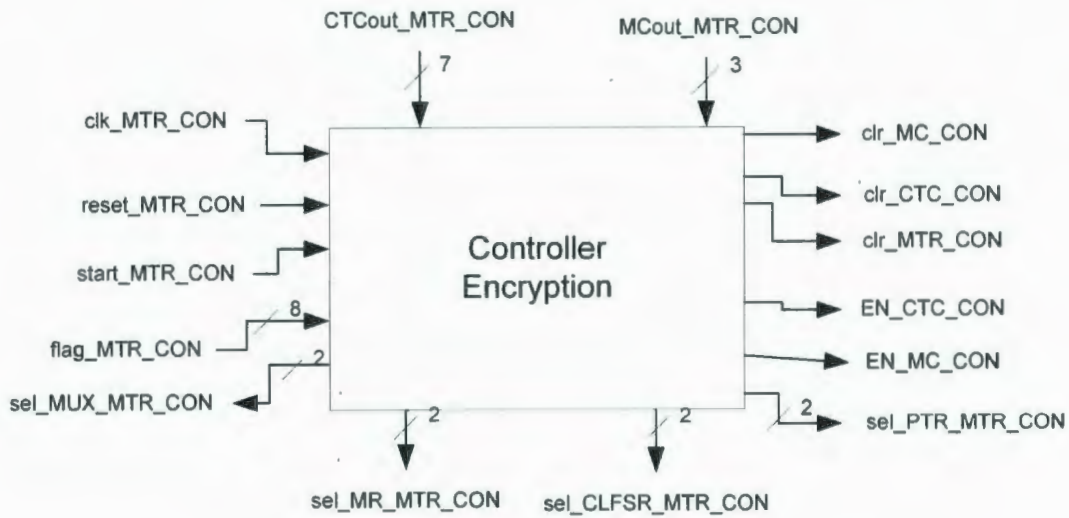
CTCout_MTR_CON
7
MCout_MTR_CON
3
clk_MTR_CON
reset_MTR_CON
start_MTR_CON
8
flag_MTR_CON
2
sel_MUX_MTR_CON
Controller Encryption
clr_MC_CON
clr_CTC_CON
clr_MTR_CON
EN_CTC_CON
EN_MC_CON
2
sel_PTR_MTR_CON
2
sel_MR_MTR_CON
2
sel_CLFSR_MTR_CON